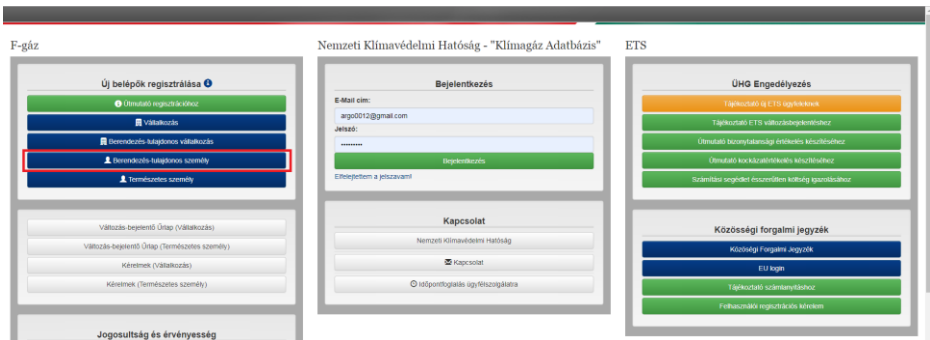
F-gáz

Új belépők regisztrálása

Útmutató regisztrációhoz

Vállalkozás

Berendezés-tulajdonos vállalkozás

Berendezés-tulajdonos személy

Természetes személy

Változás-bejelentő Űrlap (Vállalkozás)

Változás-bejelentő Űrlap (Természetes személy)

Kérelmek (Vállalkozás)

Kérelmek (Természetes személy)

Jogosultság és érvényesség

Nemzeti Klímavédelmi Hatóság - "Klímagáz Adatbázis"

Bejelentkezés

E-Mail cím:

argo0012@gmail.com

Jelszó:

••••••••••

Bejelentkezés

Elfelejtettem a jelszavam!

Kapcsolat

Nemzeti Klímavédelmi Hatóság

Kapcsolat

Időpontfoglalás ügyfélszolgálatra

ETS

ÜHG Engedélyezés

Tájékoztató új ETS ügyfeleknek

Tájékoztató ETS változásbejelentéshez

Útmutató bizonytalansági értékelés készítéséhez

Útmutató kockázatértékelés készítéséhez

Számítási segédlet összesített költség igazolásához

Közösségi forgalmi jegyzék

Közösségi Forgalmi Jegyzék

EU login

Tájékoztató számlanyitáshoz

Felhasználói regisztrációs kérelem